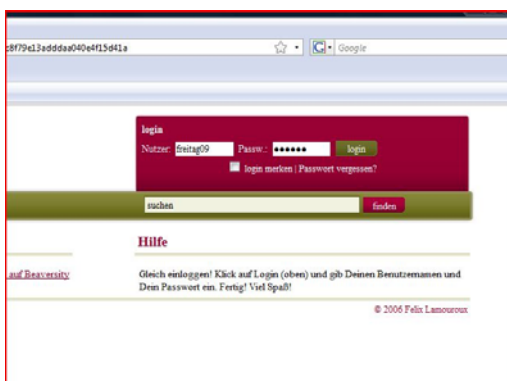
c8f79e13adddaa040e4f15d41a

Google

login

Nutzer: freitag09 Passw.: •••••• login

login merken | Passwort vergessen?

suchen finden

Hilfe

auf Beaversity

Gleich einloggen! Klick auf Login (oben) und gib Deinen Benutzernamen und Dein Passwort ein. Fertig! Viel Spaß!

© 2006 Felix Lamouroux